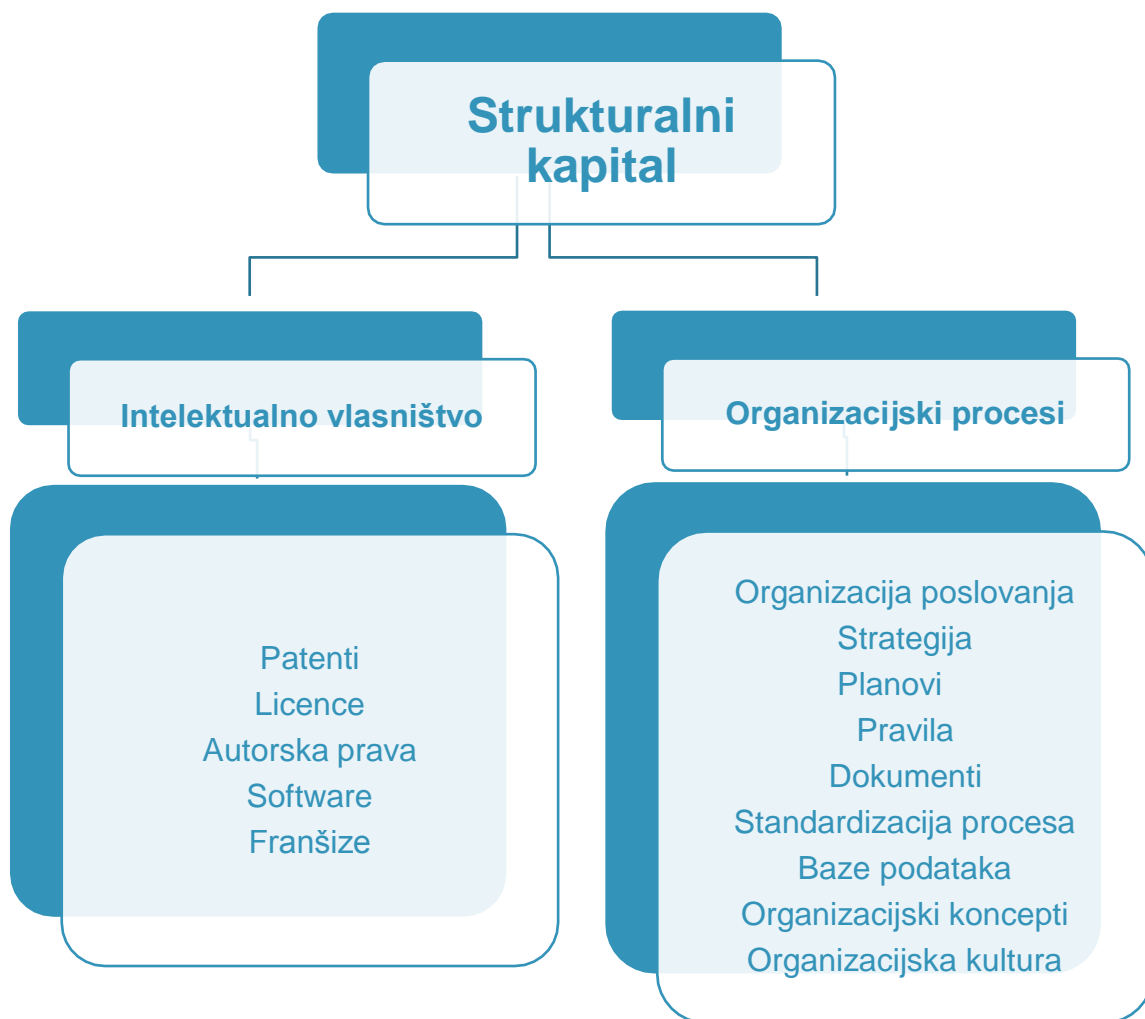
Strukturalni kapital

Intelektualno vlasništvo

Patenti
Licence
Autorska prava
Software
Franšize

Organizacijski procesi

Organizacija poslovanja
Strategija
Planovi
Pravila
Dokumenti
Standardizacija procesa
Baze podataka
Organizacijski koncepti
Organizacijska kultura